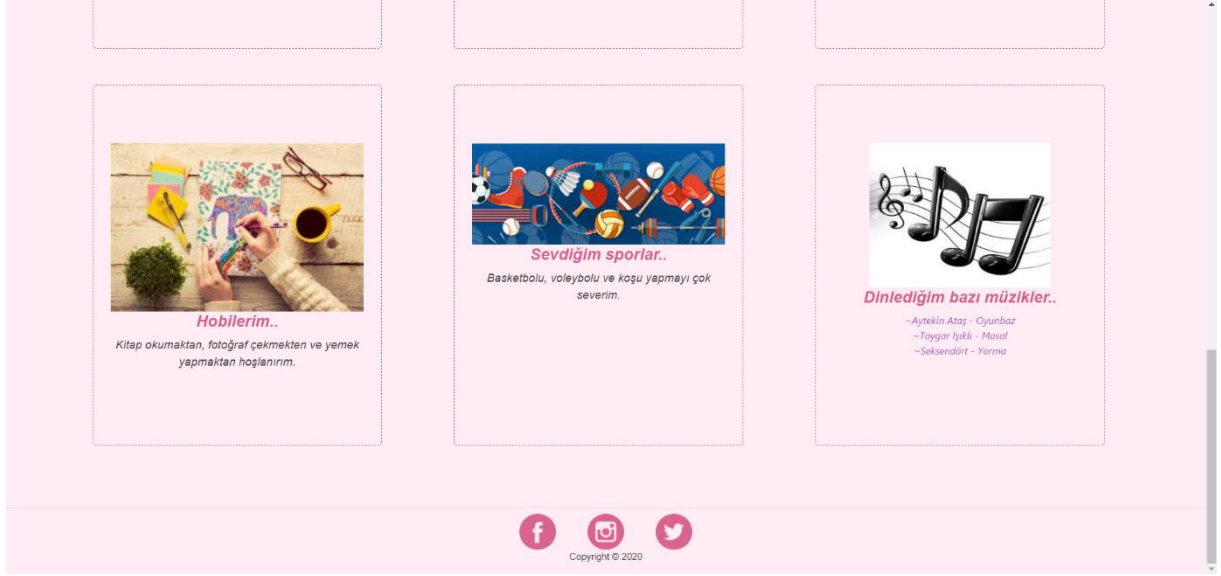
Hobilerim..

Kitap okumaktan, fotoğraf çekmekten ve yemek yapmaktan hoşlanırım.

Sevdiğim sporlar..

Basketbolu, voleybolu ve koşu yapmayı çok severim.

Dinlediğim bazı müzikler..

~Aytekin Ataş - Oyunbaz
~Taygar Işıklı - Masal
~Seksendört - Yorma

Copyright © 2020